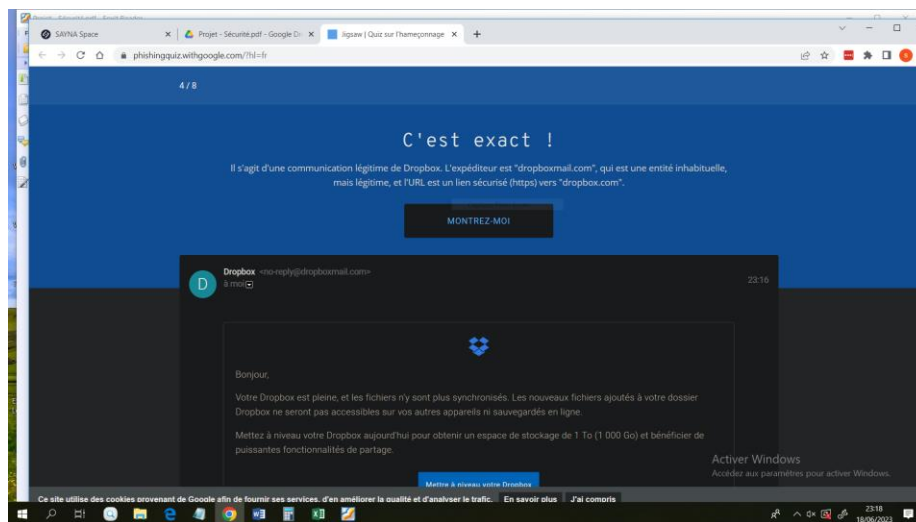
SAYNA Space
Projet - Sécurité.pdf - Google Dr
Jigsaw | Quiz sur l'hameçonnage
phishingquiz.withgoogle.com/?hl=fr

4 / 8

C'est exact !

Il s'agit d'une communication légitime de Dropbox. L'expéditeur est "dropboxmail.com", qui est une entité inhabituelle, mais légitime, et l'URL est un lien sécurisé (https) vers "dropbox.com".

MONTREZ-MOI

Dropbox <no-reply@dropboxmail.com>
à moi
23:16

Bonjour,

Votre Dropbox est pleine, et les fichiers n'y sont plus synchronisés. Les nouveaux fichiers ajoutés à votre dossier Dropbox ne seront pas accessibles sur vos autres appareils ni sauvegardés en ligne.

Mettez à niveau votre Dropbox aujourd'hui pour obtenir un espace de stockage de 1 To (1 000 Go) et bénéficier de puissantes fonctionnalités de partage.

Mettre à niveau votre Dropbox

Activer Windows
Accédez aux paramètres pour activer Windows.

Ce site utilise des cookies provenant de Google afin de fournir ses services, d'en améliorer la qualité et d'analyser le trafic. En savoir plus J'ai compris

23:18
18/06/2023